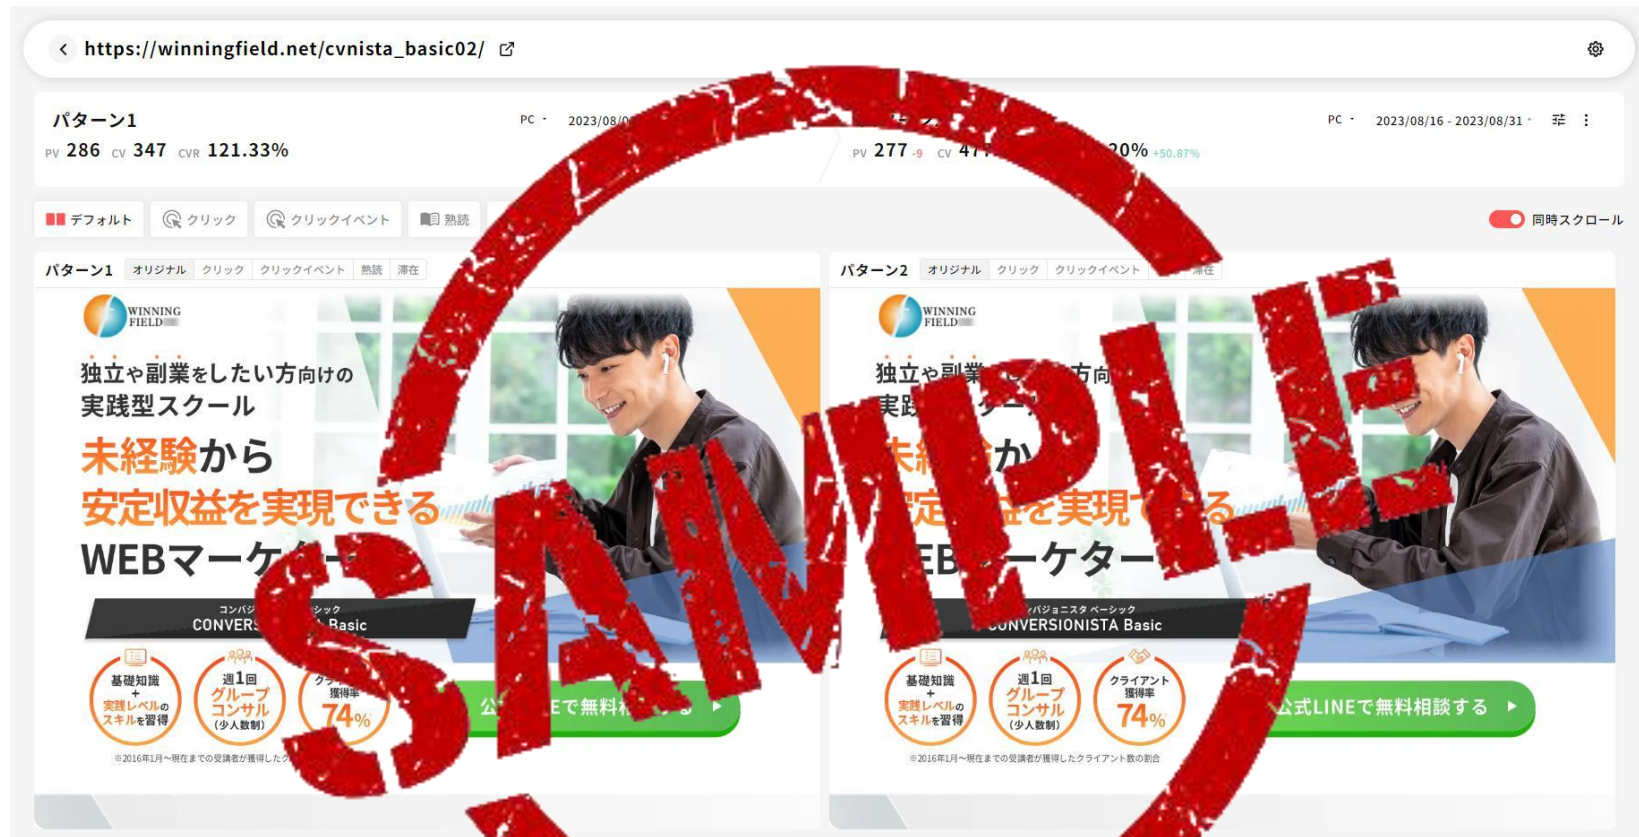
https://winningfield.net/cvnista_basic02/

パターン1
PV 286 CV 347 CVR 121.33%
PC 2023/08/0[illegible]

PV 277 -9 CV 47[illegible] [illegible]0% +50.87%
PC 2023/08/16 - 2023/08/31

デフォルト クリック クリックイベント 熟読
同時スクロール

パターン1 オリジナル クリック クリックイベント 熟読 滞在

WINNING FIELD
独立や副業をしたい方向けの
実践型スクール
未経験から
安定収益を実現できる
WEBマーケ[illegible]
コンバジ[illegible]シック
CONVERS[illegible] Basic
基礎知識 + 実践レベルのスキルを習得
週1回 グループコンサル (少人数制)
クラ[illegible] 獲得率 74%
公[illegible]Eで無料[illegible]
※2016年1月～現在までの受講者が獲得したク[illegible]

パターン2 オリジナル クリック クリックイベント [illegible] 滞在

WINNING FIELD
独立や副業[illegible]方向
実践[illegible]
未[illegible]か
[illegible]定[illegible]益を実現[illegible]る
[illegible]EB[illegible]ーケター
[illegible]バジョニスタ ベーシック
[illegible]ONVERSIONISTA Basic
基礎知識 + 実践レベルのスキルを習得
週1回 グループコンサル (少人数制)
クライアント 獲得率 74%
公式LINEで無料相談する
※2016年1月～現在までの受講者が獲得したクライアント数の割合

SAMPLE